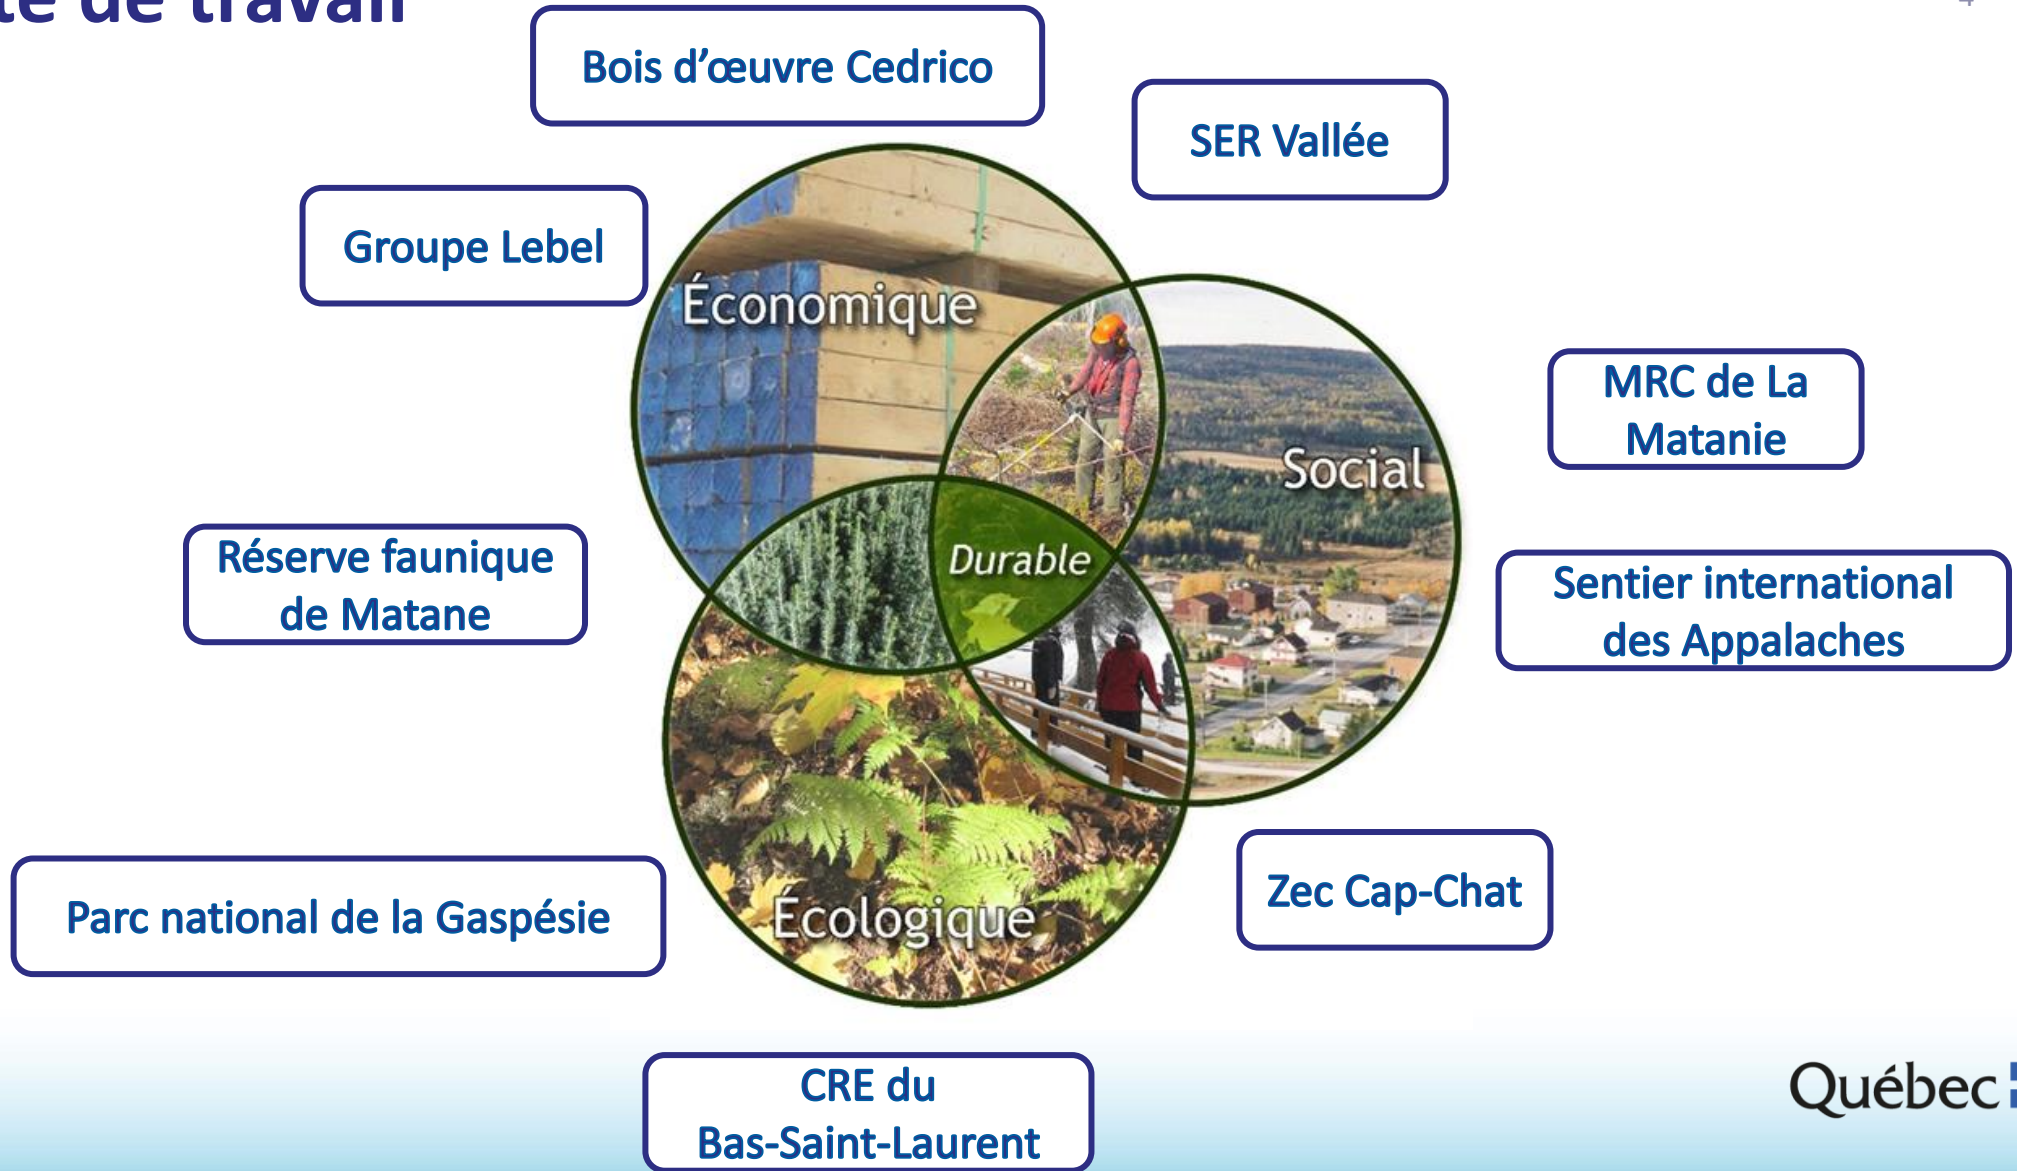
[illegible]te de travail

Bois d'œuvre Cedrico

SER Vallée

Groupe Lebel

Économique

Social

MRC de La Matanie

Durable

Réserve faunique de Matane

Sentier international des Appalaches

Parc national de la Gaspésie

Écologique

Zec Cap-Chat

CRE du Bas-Saint-Laurent

Québec